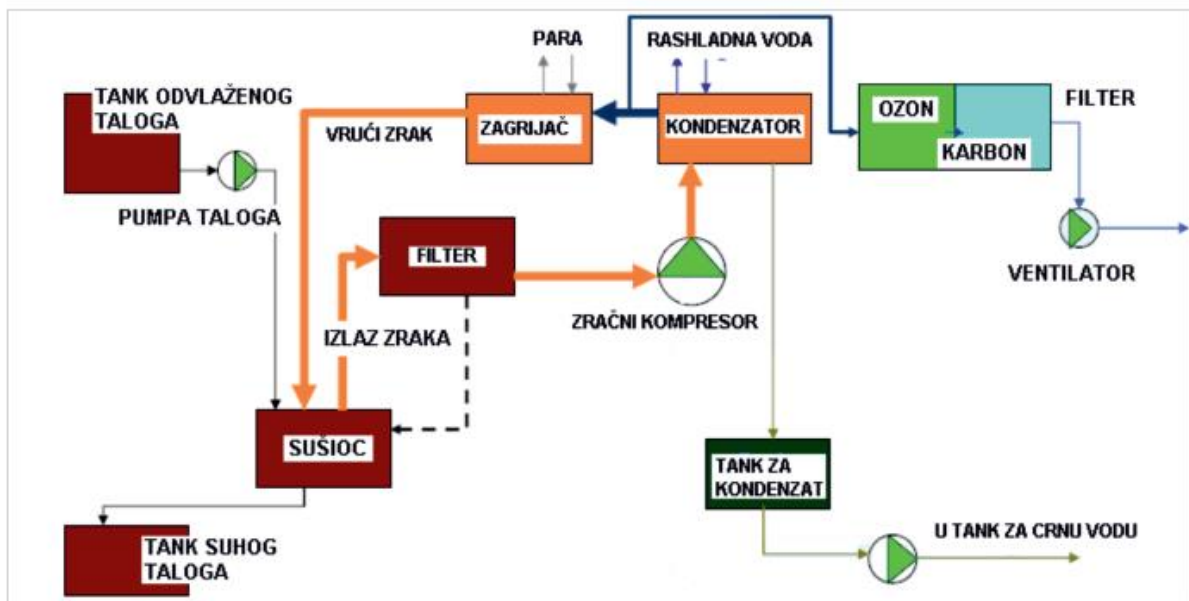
TANK ODVLAŽENOG TALOGA

PUMPA TALOGA

VRUĆI ZRAK

PARA

ZAGRIJAČ

RASHLADNA VODA

KONDENZATOR

OZON

KARBON

FILTER

VENTILATOR

FILTER

ZRAČNI KOMPRESOR

IZLAZ ZRAKA

SUŠIOC

TANK SUHOG TALOGA

TANK ZA KONDENZAT

U TANK ZA CRNU VODU